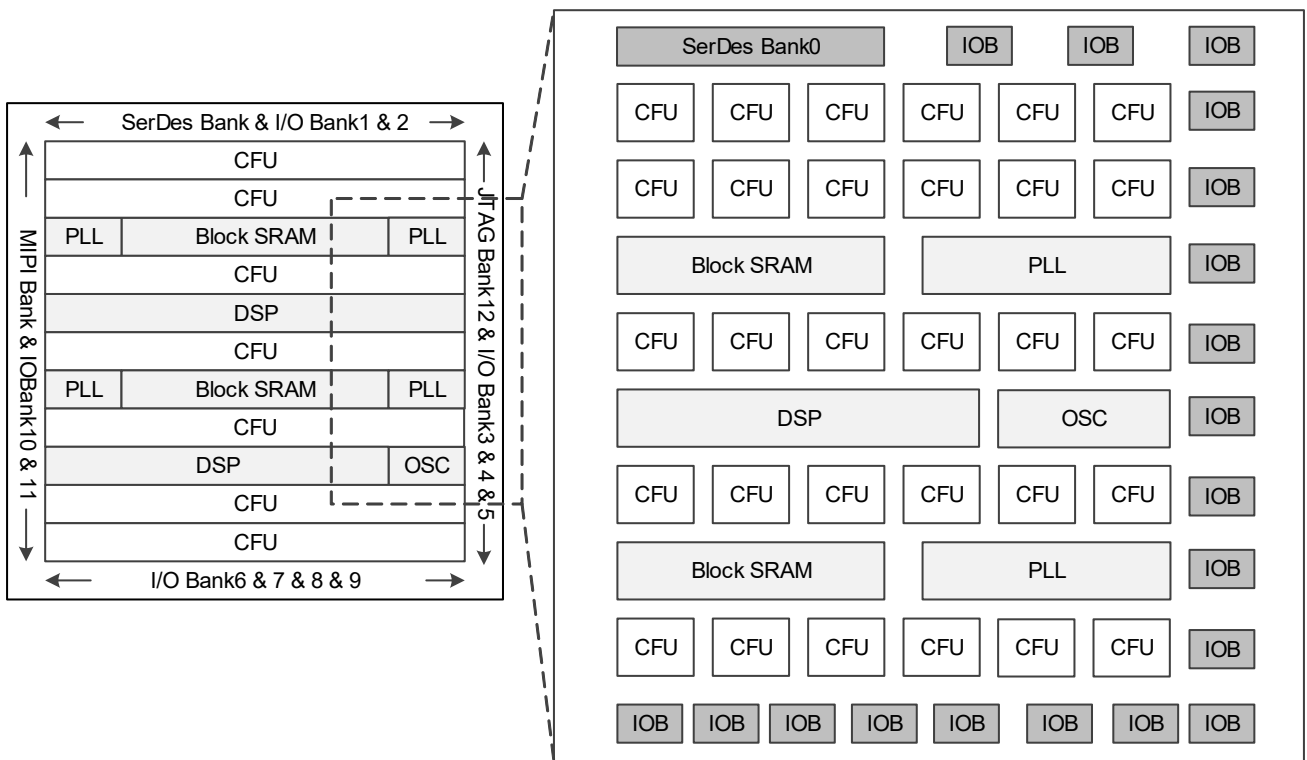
SerDes Bank & I/O Bank1 & 2

CFU
CFU
PLL Block SRAM PLL
CFU
DSP
CFU
PLL Block SRAM PLL
CFU
DSP OSC
CFU
CFU

MIPI Bank & IOBank10 & 11

JTAG Bank12 & I/O Bank3 & 4 & 5

I/O Bank6 & 7 & 8 & 9

SerDes Bank0 IOB IOB IOB
CFU CFU CFU CFU CFU CFU IOB
CFU CFU CFU CFU CFU CFU IOB
Block SRAM PLL IOB
CFU CFU CFU CFU CFU CFU IOB
DSP OSC IOB
CFU CFU CFU CFU CFU CFU IOB
Block SRAM PLL IOB
CFU CFU CFU CFU CFU CFU IOB
IOB IOB IOB IOB IOB IOB IOB IOB